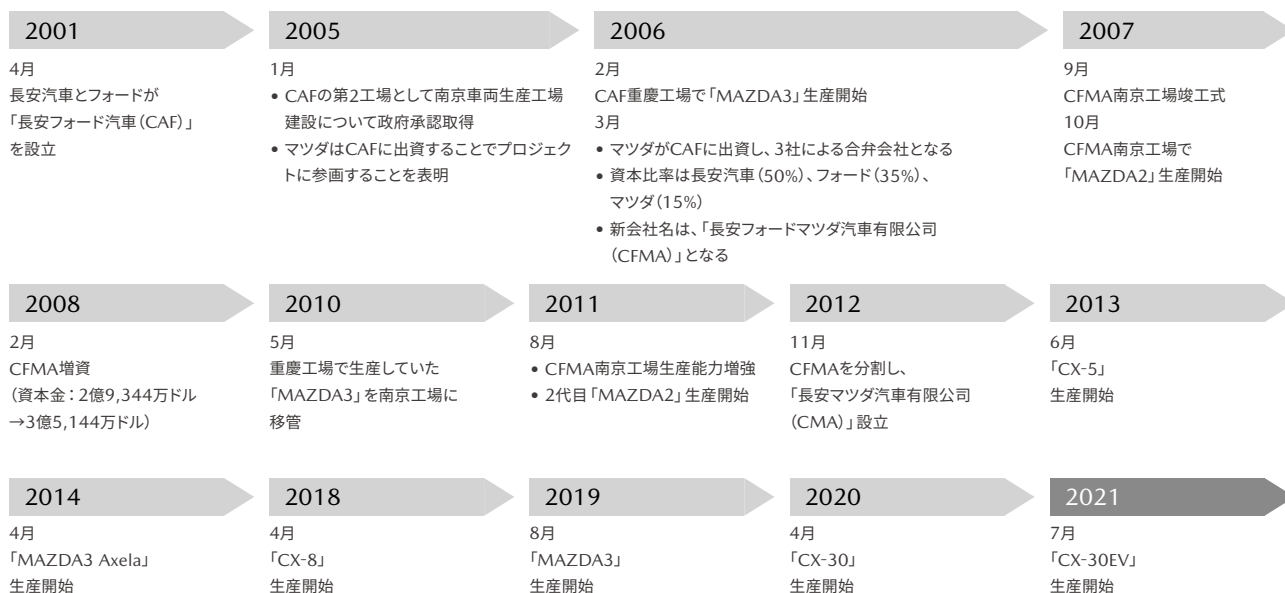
2001

4月
長安汽車とフォードが「長安フォード汽車（CAF）」を設立

2005

1月
• CAFの第2工場として南京車両生産工場建設について政府承認取得
• マツダはCAFに出資することでプロジェクトに参画することを表明

2006

2月
CAF重慶工場で「MAZDA3」生産開始
3月
• マツダがCAFに出資し、3社による合弁会社となる
• 資本比率は長安汽車（50%）、フォード（35%）、マツダ（15%）
• 新会社名は、「長安フォードマツダ汽車有限公司（CFMA）」となる

2007

9月
CFMA南京工場竣工式
10月
CFMA南京工場で「MAZDA2」生産開始

2008

2月
CFMA増資
（資本金：2億9,344万ドル→3億5,144万ドル）

2010

5月
重慶工場で生産していた「MAZDA3」を南京工場に移管

2011

8月
• CFMA南京工場生産能力増強
• 2代目「MAZDA2」生産開始

2012

11月
CFMAを分割し、「長安マツダ汽車有限公司（CMA）」設立

2013

6月
「CX-5」生産開始

2014

4月
「MAZDA3 Axela」生産開始

2018

4月
「CX-8」生産開始

2019

8月
「MAZDA3」生産開始

2020

4月
「CX-30」生産開始

2021

7月
「CX-30EV」生産開始